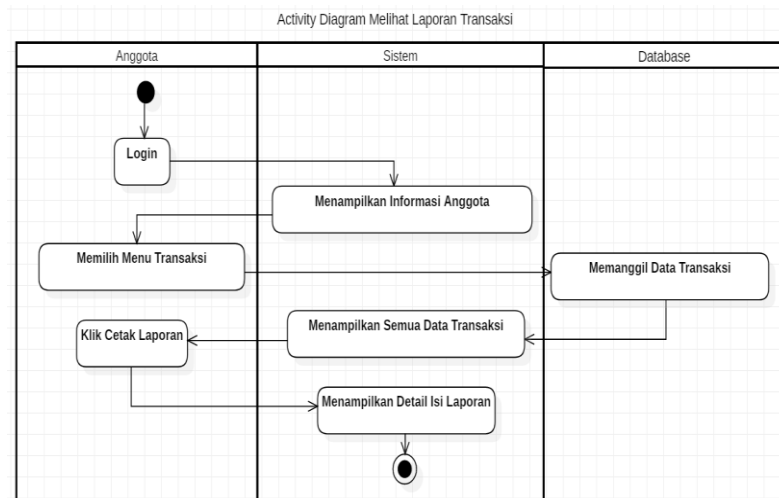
Activity Diagram Melihat Laporan Transaksi

Anggota

Sistem

Database

Login

Menampilkan Informasi Anggota

Memilih Menu Transaksi

Memanggil Data Transaksi

Klik Cetak Laporan

Menampilkan Semua Data Transaksi

Menampilkan Detail Isi Laporan